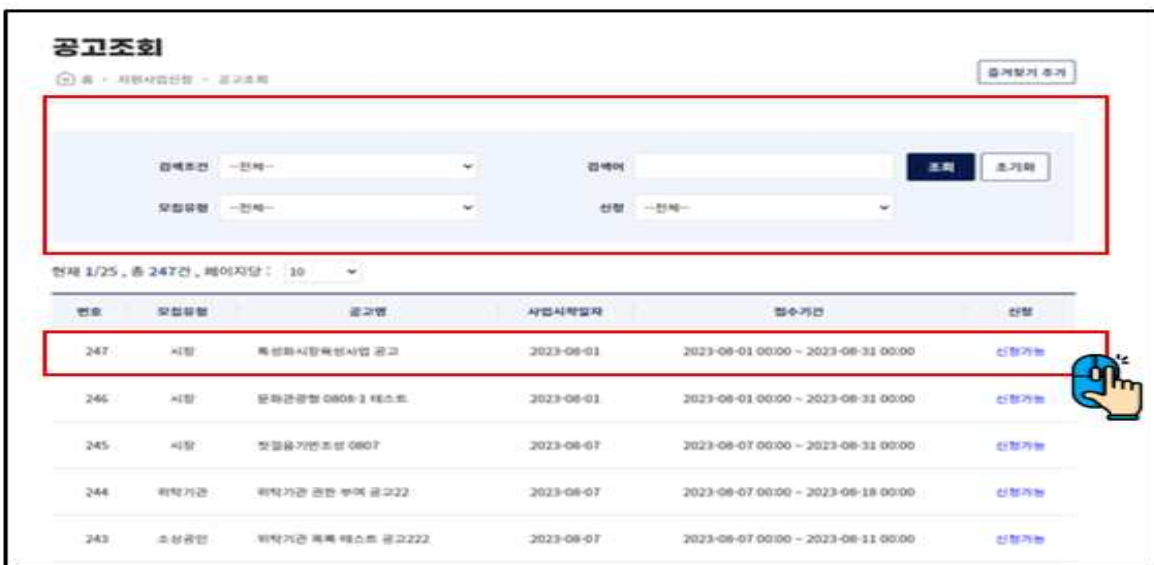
공고조회

홈 · 지원사업신청 · 공고조회

즐겨찾기 추가

검색조건 --전체--

검색어

조회

초기화

모집유형 --전체--

신청 --전체--

현재 1/25 , 총 247건 , 페이지당 : 10

| 번호 | 모집유형 | 공고명 | 사업시작일자 | 접수기간 | 신청 |
|---|---|---|---|---|---|
| 247 | 시장 | 특성화시장육성사업 공고 | 2023-08-01 | 2023-08-01 00:00 ~ 2023-08-31 00:00 | 신청가능 |
| 246 | 시장 | 문화관광형 0808-1 테스트 | 2023-08-01 | 2023-08-01 00:00 ~ 2023-08-31 00:00 | 신청가능 |
| 245 | 시장 | 첫걸음기반조성 0807 | 2023-08-07 | 2023-08-07 00:00 ~ 2023-08-31 00:00 | 신청가능 |
| 244 | 위탁기관 | 위탁기관 권한 부여 공고22 | 2023-08-07 | 2023-08-07 00:00 ~ 2023-08-18 00:00 | 신청가능 |
| 243 | 소상공인 | 위탁기관 목록 테스트 공고222 | 2023-08-07 | 2023-08-07 00:00 ~ 2023-08-11 00:00 | 신청가능 |